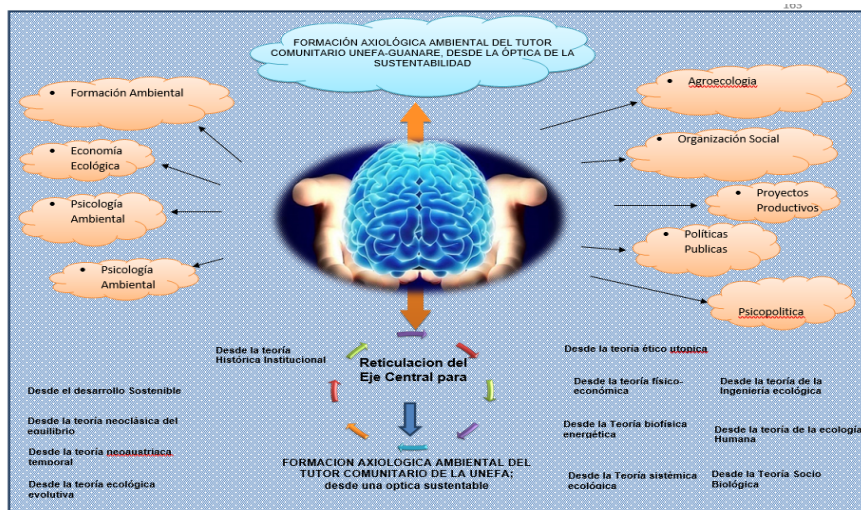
103

FORMACIÓN AXIOLÓGICA AMBIENTAL DEL TUTOR COMUNITARIO UNEFA-GUANARE, DESDE LA ÓPTICA DE LA SUSTENTABILIDAD

Formación Ambiental

Economía Ecológica

Psicología Ambiental

Psicología Ambiental

Agroecologia

Organización Social

Proyectos Productivos

Políticas Publicas

Psicopolitica

Desde la teoría Histórica Institucional

Reticulacion del Eje Central para

FORMACION AXIOLOGICA AMBIENTAL DEL TUTOR COMUNITARIO DE LA UNEFA; desde una optica sustentable

Desde el desarrollo Sostenible

Desde la teoría neoclásica del equilibrio

Desde la teoría neoaustriaca temporal

Desde la teoría ecológica evolutiva

Desde la teoría ético utopica

Desde la teoría físico-económica

Desde la teoría de la Ingeniería ecológica

Desde la Teoría biofísica energética

Desde la teoría de la ecología Humana

Desde la Teoría sistémica ecológica

Desde la Teoría Socio Biológica